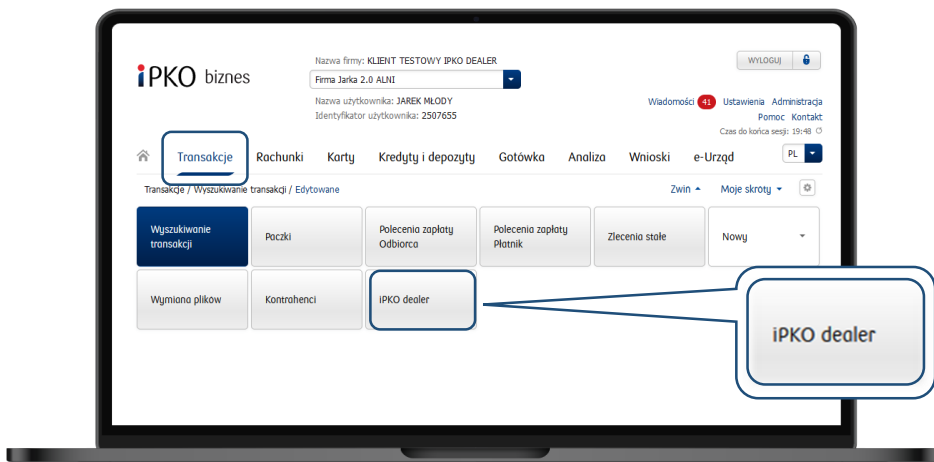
iPKO biznes

Nazwa firmy: KLIENT TESTOWY IPKO DEALER
Firma Jarka 2.0 ALNI
Nazwa użytkownika: JAREK MŁODY
Identyfikator użytkownika: 2507655

WYLOGUJ

Wiadomości 41 Ustawienia Administracja
Pomoc Kontakt
Czas do końca sesji: 19:48

Transakcje Rachunki Karty Kredyty i depozyty Gotówka Analiza Wnioski e-Urząd PL

Transakcje / Wyszukiwanie transakcji / Edytowane

Zwiń Moje skróty

| Wyszukiwanie transakcji | Paczki | Polecenia zapłaty Odbiorca | Polecenia zapłaty Płatnik | Zlecenia stałe | Nowy |
|---|---|---|---|---|---|
| Wymiana plików | Kontrahenci | iPKO dealer | | | |

iPKO dealer